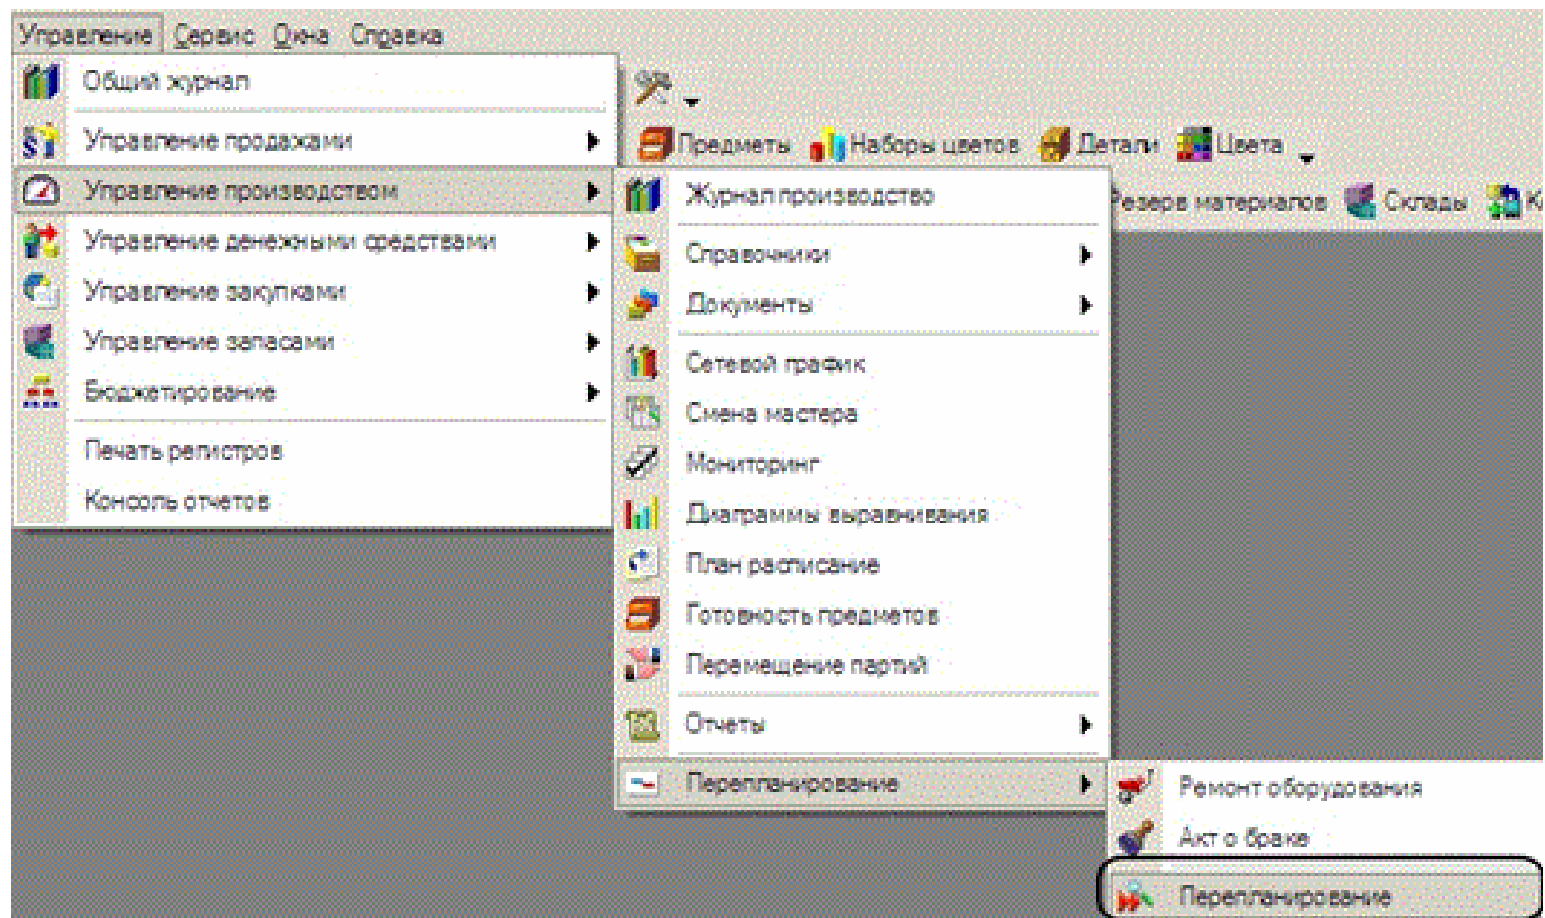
Управление Сервис Окна Справка

Общий журнал
Управление продажами
Управление производством
Управление денежными средствами
Управление закупками
Управление запасами
Бюджетирование
Печать регистров
Консоль отчетов

Предметы Наборы цветов Детали Цвета
Резерв материалов Склады К

Журнал производство
Справочники
Документы
Сетевой график
Смена мастера
Мониторинг
Диаграммы выравнивания
План расписание
Готовность предметов
Перемещение партий
Отчеты
Перепланирование

Ремонт оборудования
Акт о браке
Перепланирование